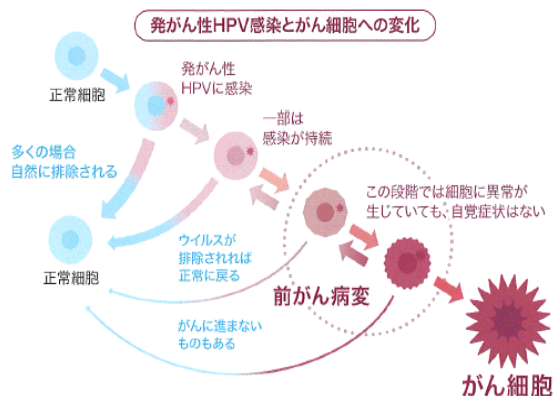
発がん性HPV感染とがん細胞への変化

正常細胞

発がん性
HPVに感染

多くの場合
自然に排除される

一部は
感染が持続

この段階では細胞に異常が
生じていても、自覚症状はない

正常細胞

ウイルスが
排除されれば
正常に戻る

前がん病変

がんに進まない
ものもある

がん細胞